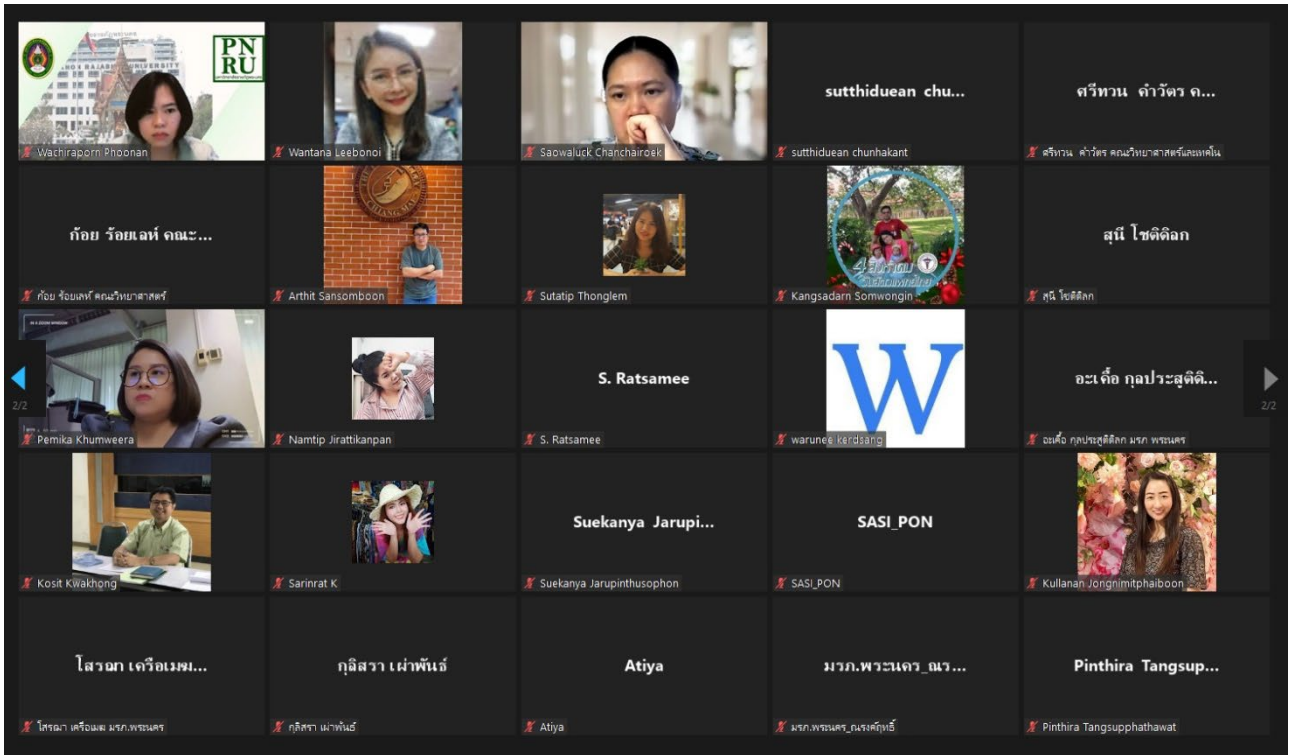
PN RU

Wachiraporn Phoonan

Wantana Leebonoi

Saowaluck Chanchairoek

sutthiduean chu...

sutthiduean chunhakant

ศรีทวน คำวัตร ค...

ศรีทวน คำวัตร คณะวิทยาศาสตร์และเทคโน

ก้อย ร้อยเลห์ คณะ...

ก้อย ร้อยเลห์ คณะวิทยาศาสตร์

Arthit Sansomboon

Sutatip Thonglem

Kangsadarn Somwongin

สุนี โชติดิลก

สุนี โชติดิลก

Pemika Khumweera

Namtip Jirattikanpan

S. Ratsamee

S. Ratsamee

W

warunee kerdsang

อะเคื้อ กุลประสูติดิ...

อะเคื้อ กุลประสูติดิลก มรภ พระนคร

2/2

2/2

Kosit Kwakhong

Sarinrat K

Suekanya Jarupi...

Suekanya Jarupinthusophon

SASI_PON

SASI_PON

Kullanan Jongnimitphaiboon

โสรฌา เครือเนม...

โสรฌา เครือเนม มรภ.พระนคร

กุลิสรา เผ่าพันธ์

กุลิสรา เผ่าพันธ์

Atiya

Atiya

มรภ.พระนคร_ณร...

มรภ.พระนคร_ณรงค์ฤทธิ์

Pinthira Tangsup...

Pinthira Tangsupphathawat